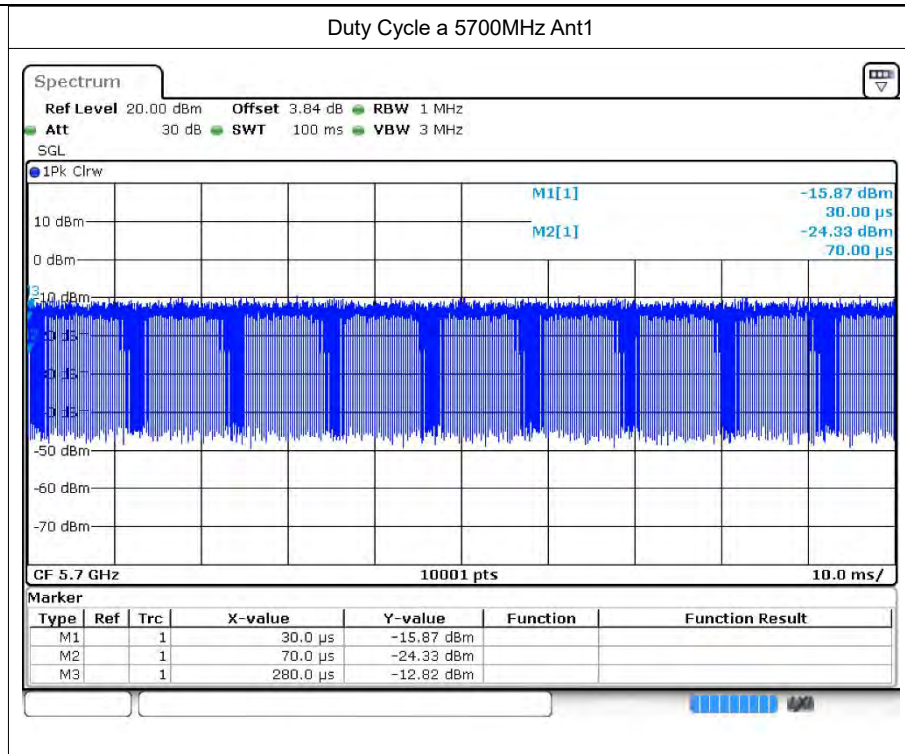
Duty Cycle a 5700MHz Ant1

Spectrum

Ref Level 20.00 dBm Offset 3.84 dB RBW 1 MHz
Att 30 dB SWT 100 ms VBW 3 MHz
SGL

1Pk Clrw

M1[1] -15.87 dBm
30.00 µs
M2[1] -24.33 dBm
70.00 µs

10 dBm
0 dBm
-10 dBm
-20 dBm
-30 dBm
-40 dBm
-50 dBm
-60 dBm
-70 dBm

CF 5.7 GHz 10001 pts 10.0 ms/

Marker

| Type | Ref | Trc | X-value | Y-value | Function | Function Result |
|---|---|---|---|---|---|---|
| M1 | | 1 | 30.0 µs | -15.87 dBm | | |
| M2 | | 1 | 70.0 µs | -24.33 dBm | | |
| M3 | | 1 | 280.0 µs | -12.82 dBm | | |